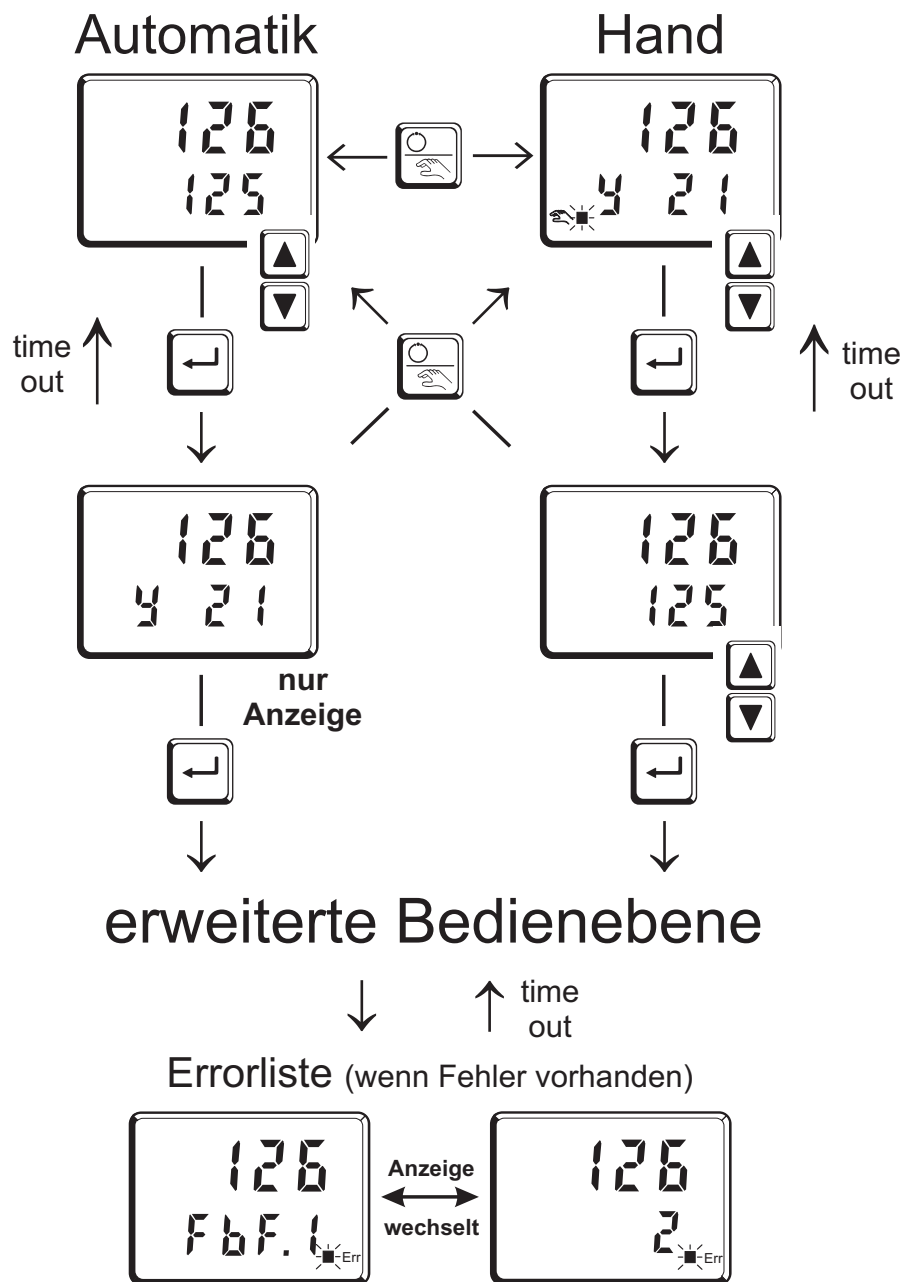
Automatik

Hand

126
125

126
y 21

time out

time out

126
y 21

126
125

nur Anzeige

erweiterte Bedienebene

time out

Errorliste (wenn Fehler vorhanden)

126
FbF.1
Err

Anzeige
wechselt

126
2
Err